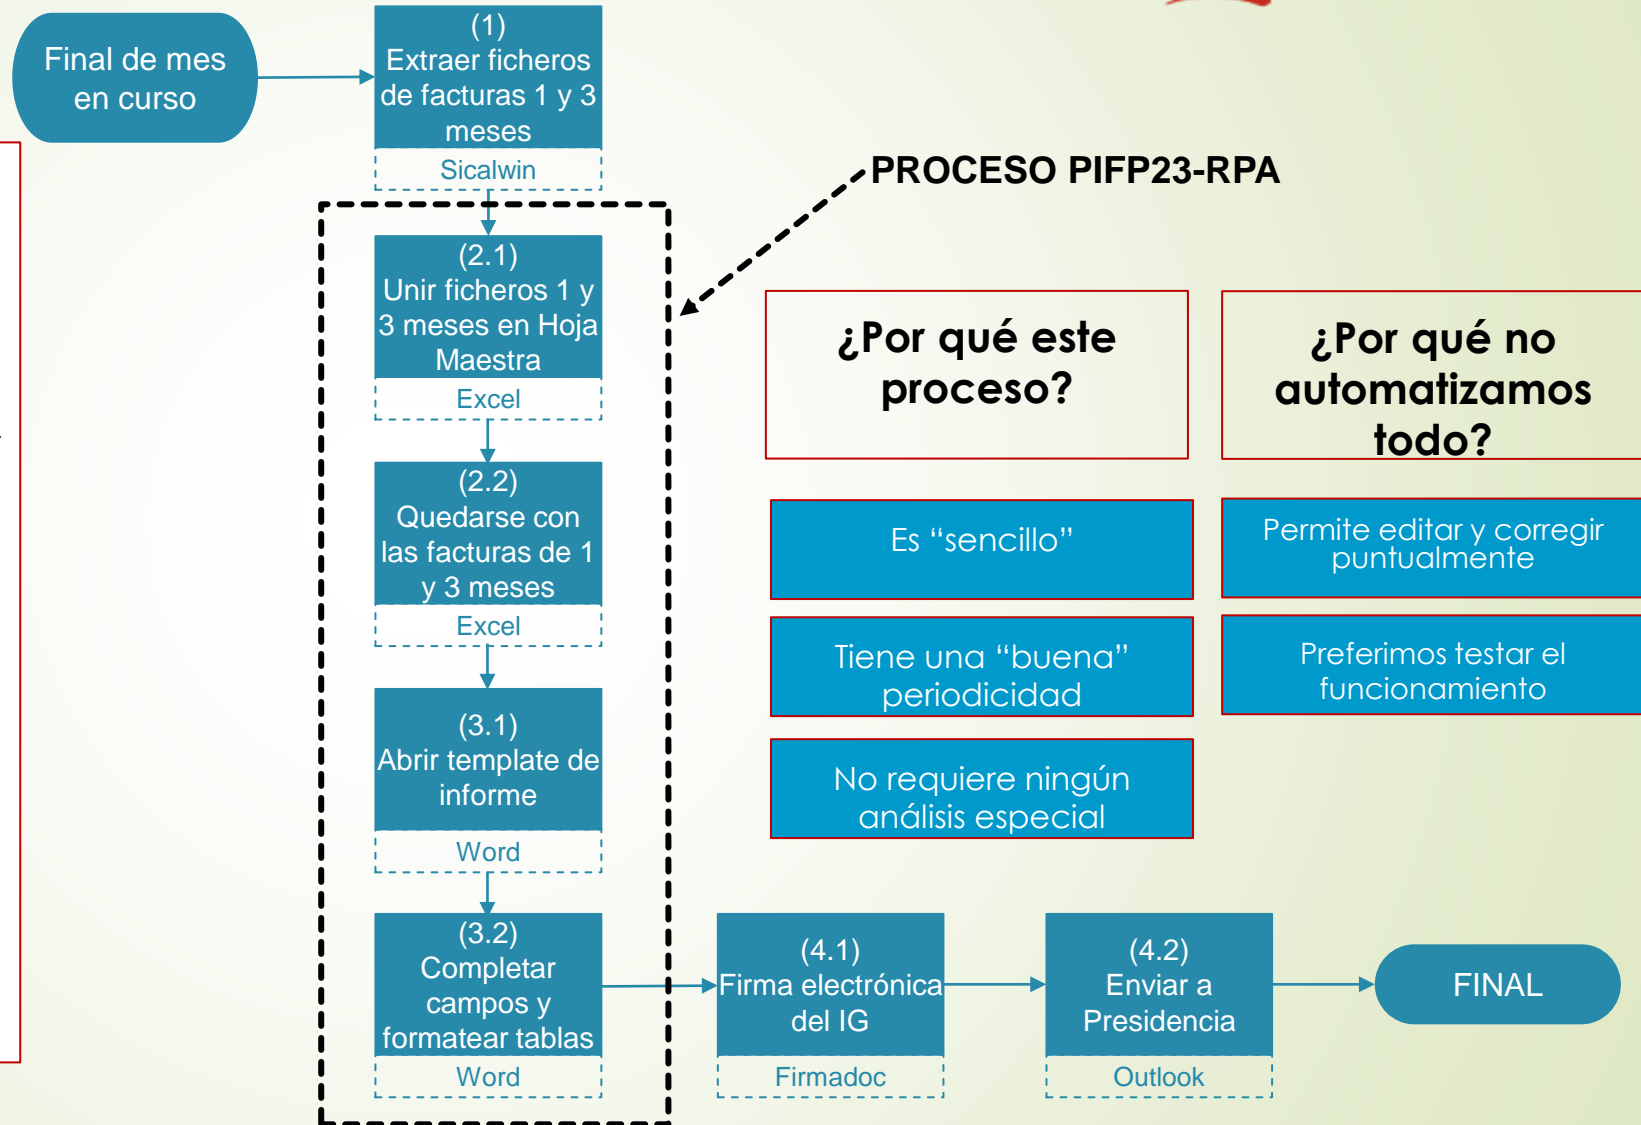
Final de mes en curso

(1)
Extraer ficheros de facturas 1 y 3 meses
Sicalwin

PROCESO PIFP23-RPA

(2.1)
Unir ficheros 1 y 3 meses en Hoja Maestra
Excel

(2.2)
Quedarse con las facturas de 1 y 3 meses
Excel

(3.1)
Abrir template de informe
Word

(3.2)
Completar campos y formatear tablas
Word

¿Por qué este proceso?

Es “sencillo”

Tiene una “buena” periodicidad

No requiere ningún análisis especial

¿Por qué no automatizamos todo?

Permite editar y corregir puntualmente

Preferimos testar el funcionamiento

(4.1)
Firma electrónica del IG
Firmadoc

(4.2)
Enviar a Presidencia
Outlook

FINAL